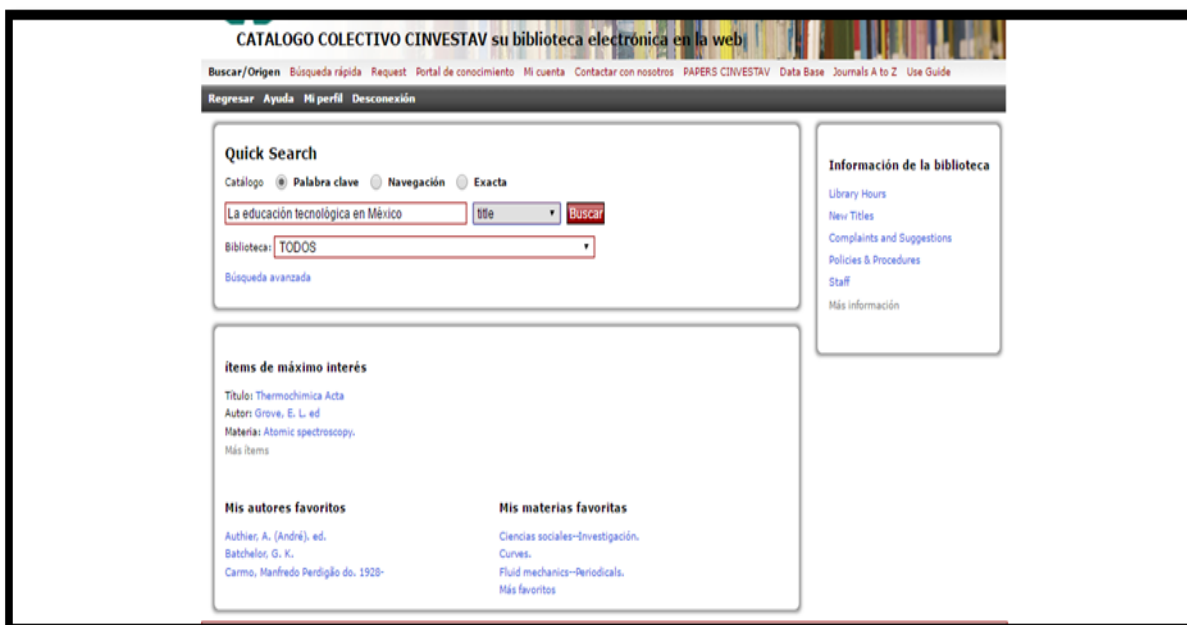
CATALOGO COLECTIVO CINVESTAV su biblioteca electrónica en la web

Buscar/Origen Búsqueda rápida Request Portal de conocimiento Mi cuenta Contactar con nosotros PAPERS CINVESTAV Data Base Journals A to Z Use Guide

Regresar Ayuda Mi perfil Desconexión

Quick Search

Catálogo Palabra clave Navegación Exacta

La educación tecnológica en México title Buscar

Biblioteca: TODOS

Búsqueda avanzada

ítems de máximo interés

Título: Thermochimica Acta
Autor: Grove, E. L. ed
Materia: Atomic spectroscopy.
Más ítems

Mis autores favoritos

Authier, A. (André). ed.
Batchelor, G. K.
Carmo, Manfredo Perdigão do. 1928-

Mis materias favoritas

Ciencias sociales--Investigación.
Curves.
Fluid mechanics--Periodicals.
Más favoritos

Información de la biblioteca

Library Hours
New Titles
Complaints and Suggestions
Policies & Procedures
Staff
Más información